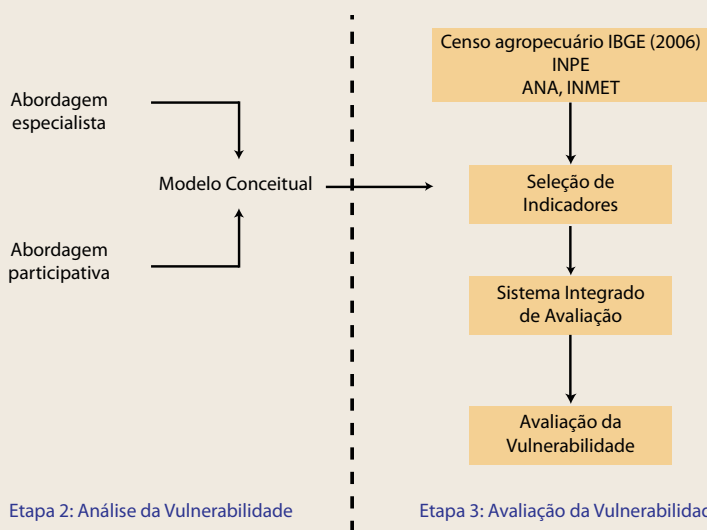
Abordagem especialista

Modelo Conceitual

Abordagem participativa

Etapa 2: Análise da Vulnerabilidade

Censo agropecuário IBGE (2006)
INPE
ANA, INMET

Seleção de Indicadores

Sistema Integrado de Avaliação

Avaliação da Vulnerabilidade

Etapa 3: Avaliação da Vulnerabilidad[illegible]